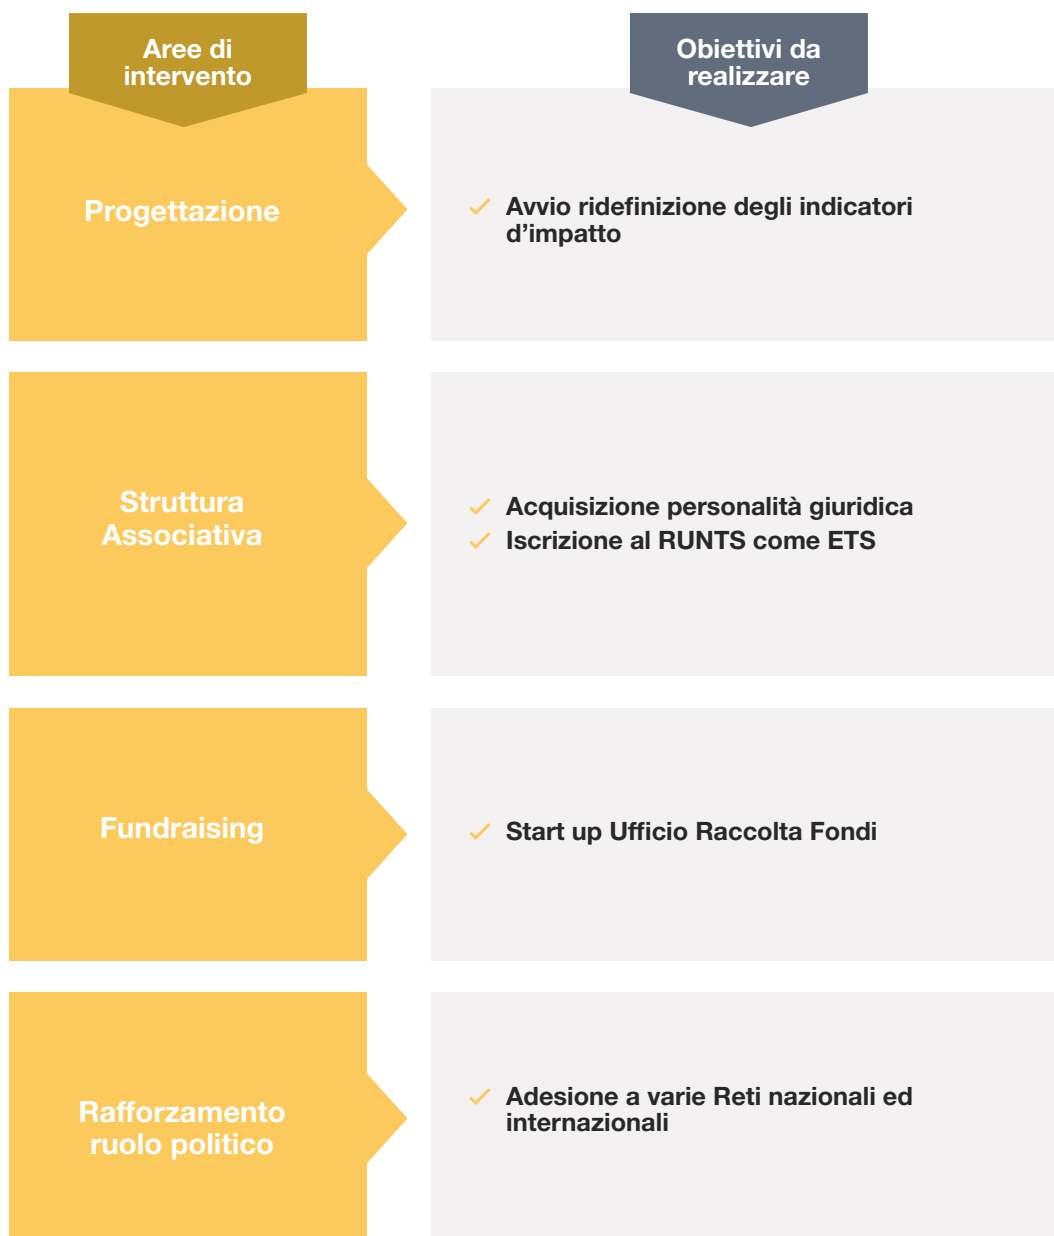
| Aree di intervento | Obiettivi da realizzare |
|---|---|
| Progettazione | ✓ Avvio ridefinizione degli indicatori d’impatto |
| Struttura Associativa | ✓ Acquisizione personalità giuridica<br>✓ Iscrizione al RUNTS come ETS |
| Fundraising | ✓ Start up Ufficio Raccolta Fondi |
| Rafforzamento ruolo politico | ✓ Adesione a varie Reti nazionali ed internazionali |